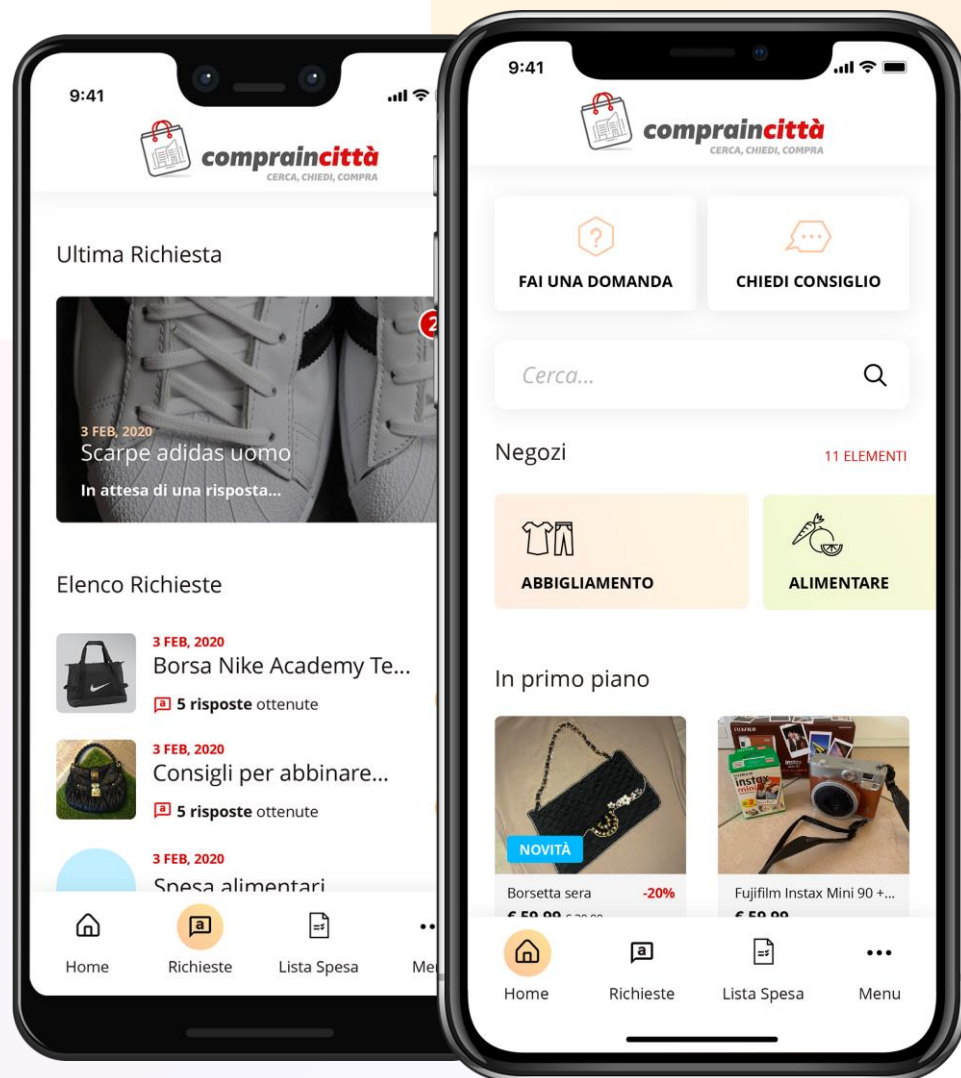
9:41

compraincittà
CERCA, CHIEDI, COMPRA

Ultima Richiesta

2

3 FEB, 2020
Scarpe adidas uomo
In attesa di una risposta...

Elenco Richieste

3 FEB, 2020
Borsa Nike Academy Te...
5 risposte ottenute

3 FEB, 2020
Consigli per abbinare...
5 risposte ottenute

3 FEB, 2020
Spesa alimentari

Home
Richieste
Lista Spesa
Me

9:41

compraincittà
CERCA, CHIEDI, COMPRA

FAI UNA DOMANDA
CHIEDI CONSIGLIO

Cerca...

Negozi
11 ELEMENTI

ABBIGLIAMENTO
ALIMENTARE

In primo piano

NOVITÀ
Borsetta sera
-20%
€ 59,99 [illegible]

Fujifilm Instax Mini 90 +...
€ 59,99

Home
Richieste
Lista Spesa
Menu